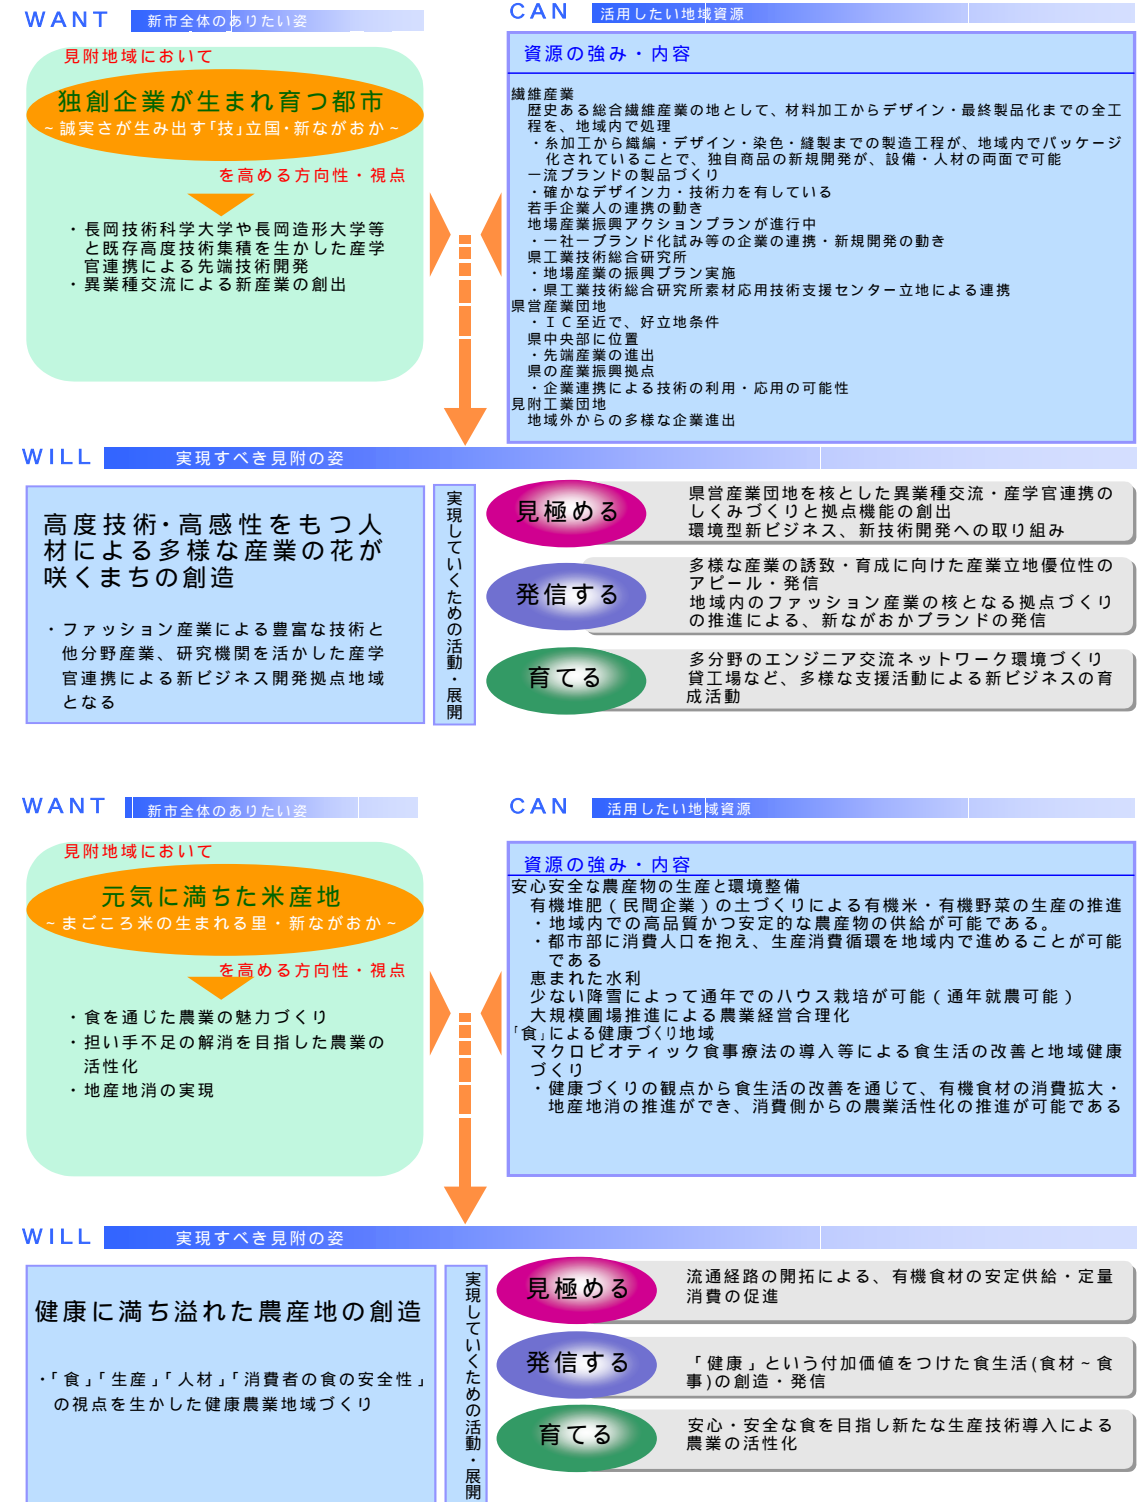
WANT 新市全体のありたい姿

見附地域において

独創企業が生まれ育つ都市
~誠実さが生み出す「技」立国・新ながおか~

を高める方向性・視点

・長岡技術科学大学や長岡造形大学等と既存高度技術集積を生かした産学官連携による先端技術開発
・異業種交流による新産業の創出

CAN 活用したい地域資源

資源の強み・内容

繊維産業
歴史ある総合繊維産業の地として、材料加工からデザイン・最終製品化までの全工程を、地域内で処理
・糸加工から織編・デザイン・染色・縫製までの製造工程が、地域内でパッケージ化されていることで、独自商品の新規開発が、設備・人材の両面で可能
一流ブランドの製品づくり
・確かなデザイン力・技術力を有している
若手企業人の連携の動き
地場産業振興アクションプランが進行中
・一社一ブランド化試み等の企業の連携・新規開発の動き
県工業技術総合研究所
・地場産業の振興プラン実施
・県工業技術総合研究所素材応用技術支援センター立地による連携
県営産業団地
・IC至近で、好立地条件
県中央部に位置
・先端産業の進出
県の産業振興拠点
・企業連携による技術の利用・応用の可能性
見附工業団地
地域外からの多様な企業進出

WILL 実現すべき見附の姿

高度技術・高感性をもつ人材による多様な産業の花が咲くまちの創造

・ファッション産業による豊富な技術と他分野産業、研究機関を活かした産学官連携による新ビジネス開発拠点地域となる

実現していくための活動・展開

見極める
県営産業団地を核とした異業種交流・産学官連携のしくみづくりと拠点機能の創出
環境型新ビジネス、新技術開発への取り組み

発信する
多様な産業の誘致・育成に向けた産業立地優位性のアピール・発信
地域内のファッション産業の核となる拠点づくりの推進による、新ながおかブランドの発信

育てる
多分野のエンジニア交流ネットワーク環境づくり
貸工場など、多様な支援活動による新ビジネスの育成活動

WANT 新市全体のありたい姿

見附地域において

元気に満ちた米産地
~まごころ米の生まれる里・新ながおか~

を高める方向性・視点

・食を通じた農業の魅力づくり
・担い手不足の解消を目指した農業の活性化
・地産地消の実現

CAN 活用したい地域資源

資源の強み・内容

安心安全な農産物の生産と環境整備
有機堆肥(民間企業)の土づくりによる有機米・有機野菜の生産の推進
・地域内での高品質かつ安定的な農産物の供給が可能である。
・都市部に消費人口を抱え、生産消費循環を地域内で進めることが可能である
恵まれた水利
少ない降雪によって通年でのハウス栽培が可能(通年就農可能)
大規模圃場推進による農業経営合理化
「食」による健康づくり地域
マクロビオティック食事療法の導入等による食生活の改善と地域健康づくり
・健康づくりの観点から食生活の改善を通じて、有機食材の消費拡大・地産地消の推進ができ、消費側からの農業活性化の推進が可能である

WILL 実現すべき見附の姿

健康に満ち溢れた農産地の創造

・「食」「生産」「人材」「消費者の食の安全性」の視点を生かした健康農業地域づくり

実現していくための活動・展開

見極める
流通経路の開拓による、有機食材の安定供給・定量消費の促進

発信する
「健康」という付加価値をつけた食生活(食材~食事)の創造・発信

育てる
安心・安全な食を目指し新たな生産技術導入による農業の活性化